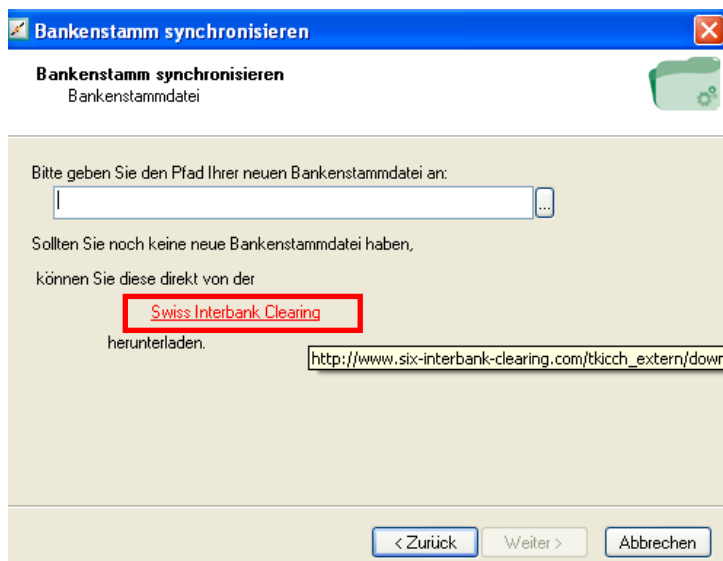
Bankenstamm synchronisieren

Bankenstamm synchronisieren
Bankenstammdatei

Bitte geben Sie den Pfad Ihrer neuen Bankenstammdatei an:

...

Sollten Sie noch keine neue Bankenstammdatei haben,

können Sie diese direkt von der

Swiss Interbank Clearing

herunterladen.

http://www.six-interbank-clearing.com/tkicch_extern/dow

< Zurück Weiter > Abbrechen